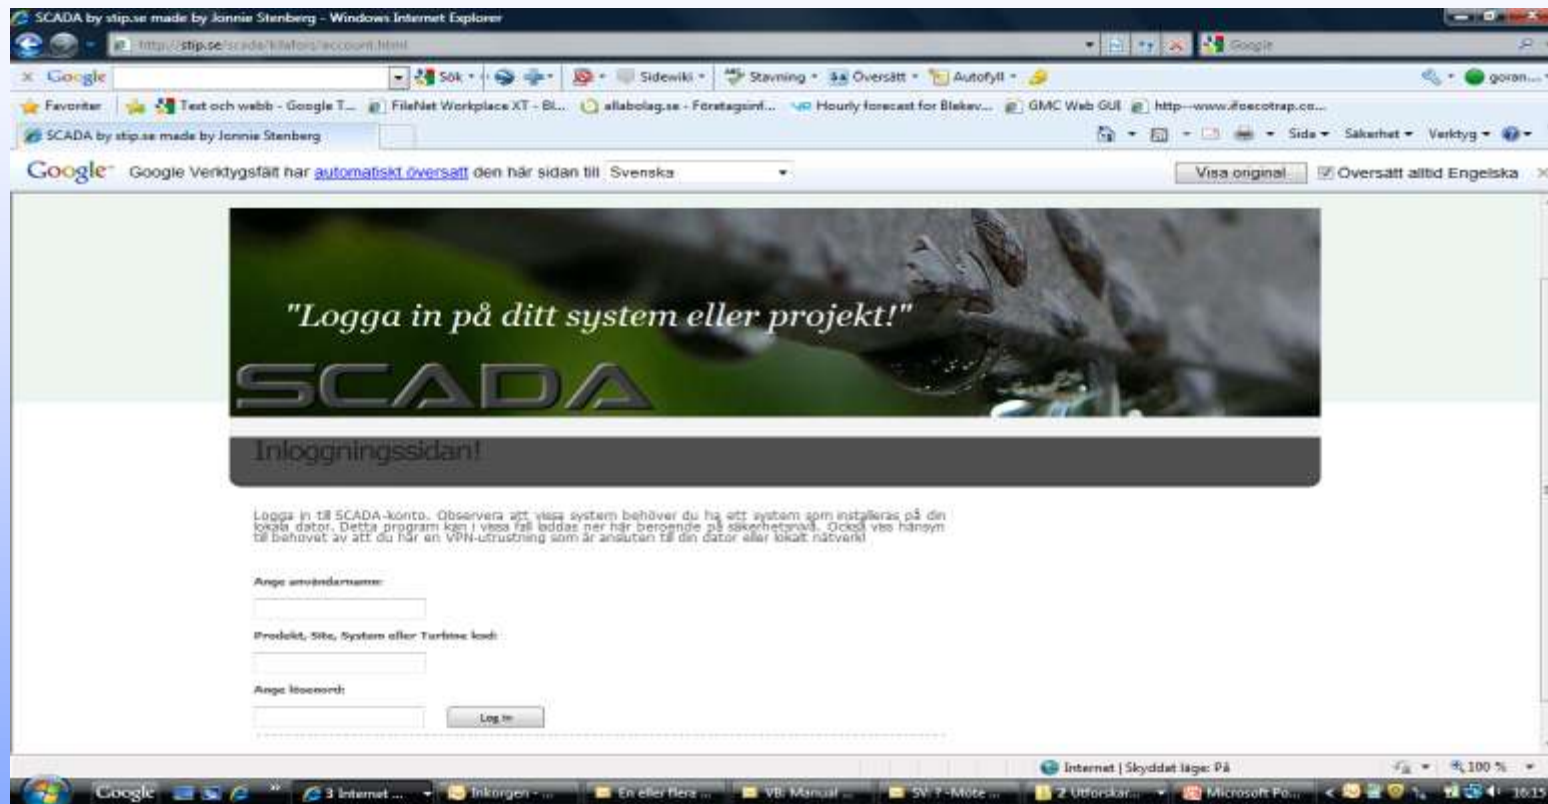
SCADA by stip.se made by Jonnie Stenberg - Windows Internet Explorer

http://stip.se/scada/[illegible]/account.html

Google

Google

Sök

Sidewiki

Stavning

Översätt

Autofyll

goran...

Favoriter

Text och webb - Google T...

FileNet Workplace XT - Bl...

allabolag.se - Företagsinf...

Hourly forecast for Blekev...

GMC Web GUI

http---www.ifoecotrap.co...

SCADA by stip.se made by Jonnie Stenberg

Sida

Säkerhet

Verktyg

Google Verktygsfält har automatiskt översatt den här sidan till Svenska

Visa original

Översätt alltid Engelska

"Logga in på ditt system eller projekt!"

SCADA

Inloggningssidan!

Logga in till SCADA-konto. Observera att vissa system behöver du ha ett system som installeras på din lokala dator. Detta program kan i vissa fall laddas ner här beroende på säkerhetsnivå. Också vas hänsyn till behovet av att du har en VPN-utrustning som är ansluten till din dator eller lokalt nätverk!

Ange användarnamn:

Produkt, Site, System eller Turbine kod:

Ange lösenord:

Log in

Internet | Skyddat läge: På

100 %

Google

3 Internet ...

Inkorgen - ...

En eller flera ...

VB: Manual ...

SV: 7-Möte ...

2 Utforskar...

Microsoft Po...

10:15